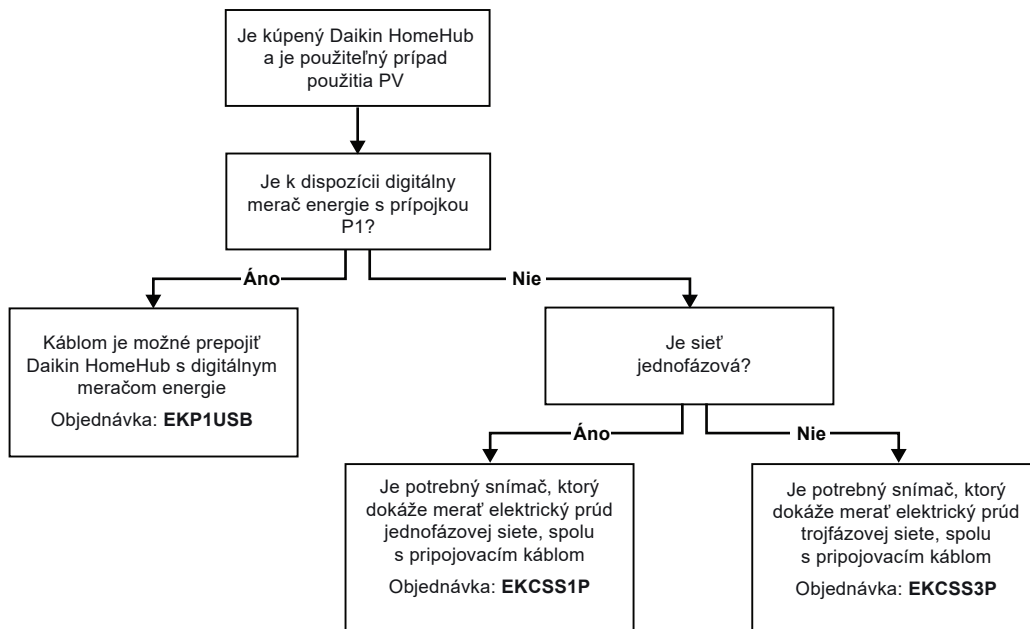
Je kúpený Daikin HomeHub a je použiteľný prípad použitia PV

Je k dispozícii digitálny merač energie s prípojkou P1?

Áno

Nie

Káblom je možné prepojiť Daikin HomeHub s digitálnym meračom energie

Objednávka: **EKP1USB**

Je sieť jednofázová?

Áno

Nie

Je potrebný snímač, ktorý dokáže merať elektrický prúd jednofázovej siete, spolu s pripojovacím káblom

Objednávka: **EKCSS1P**

Je potrebný snímač, ktorý dokáže merať elektrický prúd trojfázovej siete, spolu s pripojovacím káblom

Objednávka: **EKCSS3P**